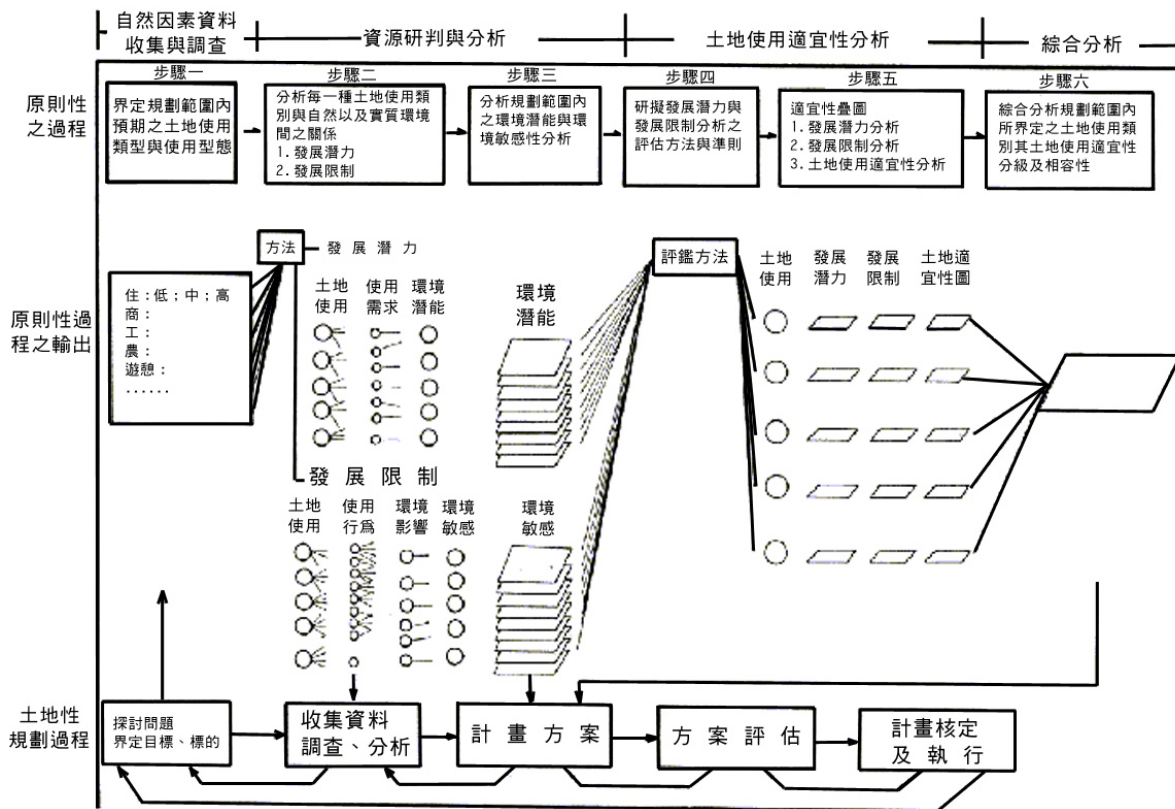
自然因素資料收集與調查

資源研判與分析

土地使用適宜性分析

綜合分析

原則性之過程

步驟一
界定規劃範圍內預期之土地使用類型與使用型態

步驟二
分析每一種土地使用類別與自然以及實質環境間之關係
1. 發展潛力
2. 發展限制

步驟三
分析規劃範圍內之環境潛能與環境敏感性分析

步驟四
研擬發展潛力與發展限制分析之評估方法與準則

步驟五
適宜性疊圖
1. 發展潛力分析
2. 發展限制分析
3. 土地使用適宜性分析

步驟六
綜合分析規劃範圍內所界定之土地使用類別其土地使用適宜性分級及相容性

原則性過程之輸出

方法

發展潛力

住：低；中；高
商：
工：
農：
遊憩：
……

土地使用

使用需求

環境潛能

環境潛能

評鑑方法

土地使用

發展潛力

發展限制

土地適宜性圖

發展限制

土地使用

使用行爲

環境影響

環境敏感

環境敏感

土地性規劃過程

探討問題
界定目標、標的

收集資料
調查、分析

計畫方案

方案評估

計畫核定
及執行